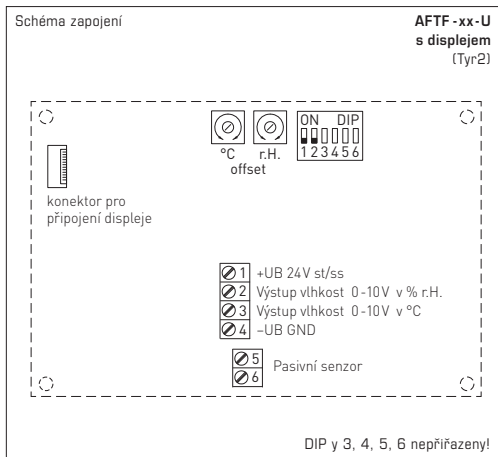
Schéma zapojení

AFTF -xx-U
s displejem
(Tyr2)

°C r.H.
offset

ON DIP
1 2 3 4 5 6

konektor pro připojení displeje

1 +UB 24V st/ss
2 Výstup vlhkost 0-10V v % r.H.
3 Výstup vlhkost 0-10V v °C
4 -UB GND

5
6 Pasivní senzor

DIP y 3, 4, 5, 6 nepřiřazeny!